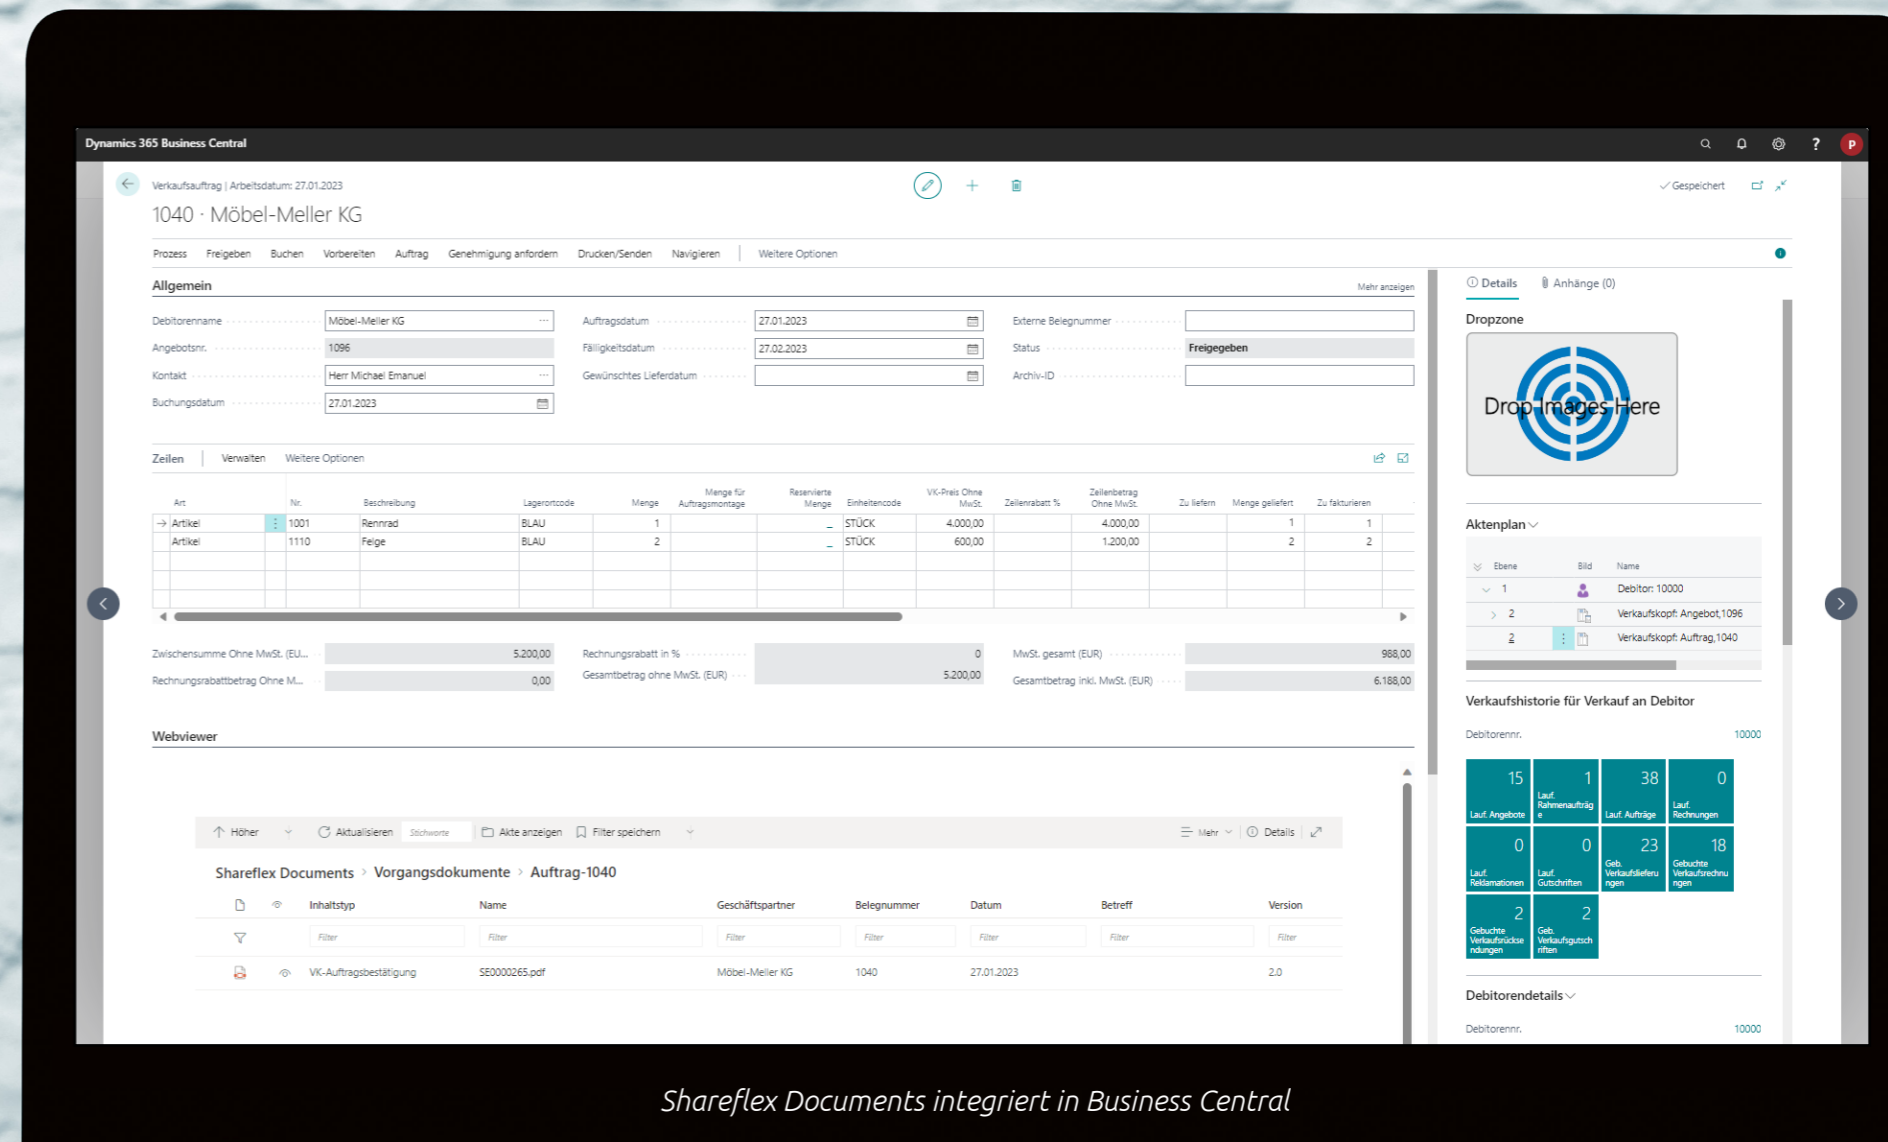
Dynamics 365 Business Central

Verkaufsauftrag | Arbeitsdatum: 27.01.2023

1040 · Möbel-Meller KG

✓ Gespeichert

Prozess Freigeben Buchen Vorbereiten Auftrag Genehmigung anfordern Drucken/Senden Navigieren Weitere Optionen

Allgemein

Mehr anzeigen

Debitorenname Möbel-Meller KG
Angebotsnr. 1096
Kontakt Herr Michael Emanuel
Buchungsdatum 27.01.2023

Auftragsdatum 27.01.2023
Fälligkeitsdatum 27.02.2023
Gewünschtes Lieferdatum

Externe Belegnummer
Status Freigegeben
Archiv-ID

Zeilen Verwalten Weitere Optionen

| Art | Nr. | Beschreibung | Lagerortcode | Menge | Menge für Auftragsmontage | Reservierte Menge | Einheitencode | VK-Preis Ohne MwSt. | Zeilenrabatt % | Zeilenbetrag Ohne MwSt. | Zu liefern | Menge geliefert | Zu fakturieren |
|---|---|---|---|---|---|---|---|---|---|---|---|---|---|
| Artikel | 1001 | Rennrad | BLAU | 1 | | _ | STÜCK | 4.000,00 | | 4.000,00 | | 1 | 1 |
| Artikel | 1110 | Felge | BLAU | 2 | | _ | STÜCK | 600,00 | | 1.200,00 | | 2 | 2 |

Zwischensumme Ohne MwSt. (EU... 5.200,00
Rechnungsrabattbetrag Ohne M... 0,00
Rechnungsrabatt in % 0
Gesamtbetrag ohne MwSt. (EUR) 5.200,00
MwSt. gesamt (EUR) 988,00
Gesamtbetrag inkl. MwSt. (EUR) 6.188,00

Webviewer

Höher Aktualisieren Stichworte Akte anzeigen Filter speichern Mehr Details

Shareflex Documents › Vorgangsdokumente › Auftrag-1040

| | | Inhaltstyp | Name | Geschäftspartner | Belegnummer | Datum | Betreff | Version |
|---|---|---|---|---|---|---|---|---|
| | | Filter | Filter | Filter | Filter | Filter | Filter | Filter |
| | | VK-Auftragsbestätigung | SE0000265.pdf | Möbel-Meller KG | 1040 | 27.01.2023 | | 2.0 |

Details Anhänge (0)

Dropzone

Drop Images Here

Aktenplan

| Ebene | Bild | Name |
|---|---|---|
| 1 | | Debitor: 10000 |
| 2 | | Verkaufskopf: Angebot,1096 |
| 2 | | Verkaufskopf: Auftrag,1040 |

Verkaufshistorie für Verkauf an Debitor

Debitorennr. 10000

15 Lauf. Angebote
1 Lauf. Rahmenaufträge
38 Lauf. Aufträge
0 Lauf. Rechnungen
0 Lauf. Reklamationen
0 Lauf. Gutschriften
23 Geb. Verkaufslieferungen
18 Gebuchte Verkaufsrechnungen
2 Gebuchte Verkaufsrücksendungen
2 Geb. Verkaufsgutschriften

Debitorendetails

Debitorennr. 10000

Shareflex Documents integriert in Business Central